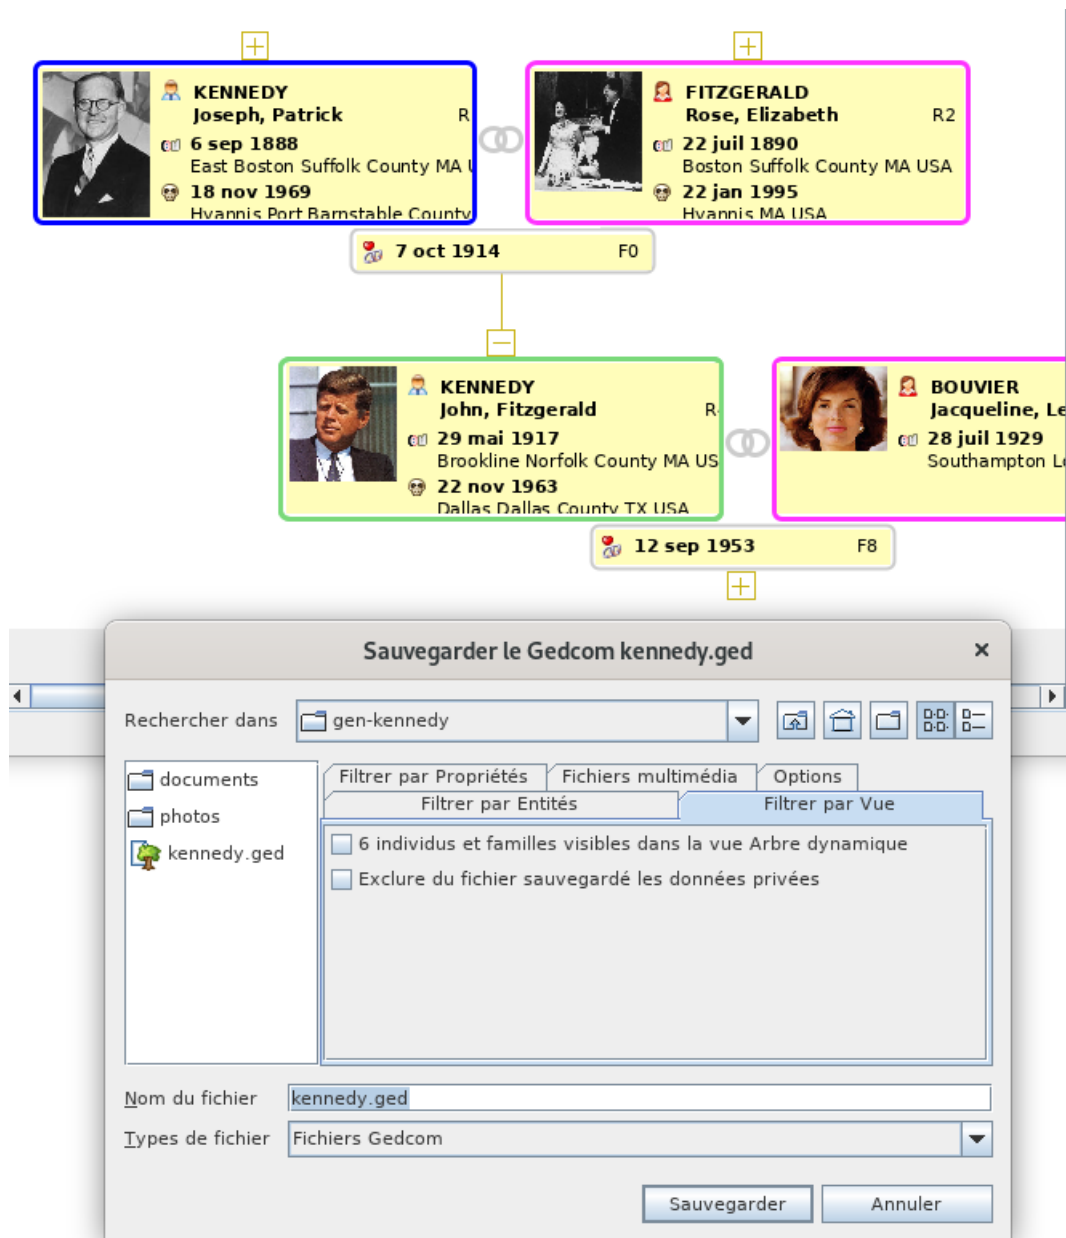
KENNEDY
Joseph, Patrick
R
6 sep 1888
East Boston Suffolk County MA U
18 nov 1969
Hyannis Port Barnstable County

FITZGERALD
Rose, Elizabeth
R2
22 juil 1890
Boston Suffolk County MA USA
22 jan 1995
Hyannis MA USA

7 oct 1914
F0

KENNEDY
John, Fitzgerald
R
29 mai 1917
Brookline Norfolk County MA US
22 nov 1963
Dallas Dallas County TX USA

BOUVIER
Jacqueline, Le
28 juil 1929
Southampton L

12 sep 1953
F8

Sauvegarder le Gedcom kennedy.ged

Rechercher dans
gen-kennedy

documents
photos
kennedy.ged

Filtrer par Propriétés
Fichiers multimédia
Options
Filtrer par Entités
Filtrer par Vue

6 individus et familles visibles dans la vue Arbre dynamique
Exclure du fichier sauvegardé les données privées

Nom du fichier
kennedy.ged
Types de fichier
Fichiers Gedcom

Sauvegarder
Annuler